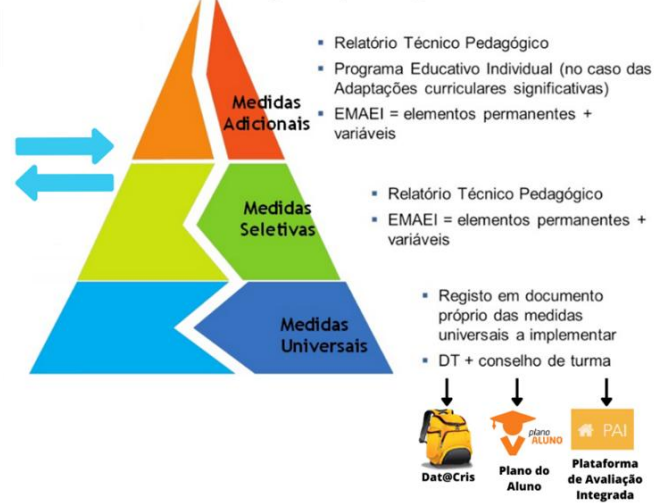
Medidas Adicionais

Relatório Técnico Pedagógico

Programa Educativo Individual (no caso das Adaptações curriculares significativas)

EMAEI = elementos permanentes + variáveis

Medidas Seletivas

Relatório Técnico Pedagógico

EMAEI = elementos permanentes + variáveis

Medidas Universais

Registo em documento próprio das medidas universais a implementar

DT + conselho de turma

Dat@Cris

plano ALUNO

Plano do Aluno

PAI

Plataforma de Avaliação Integrada